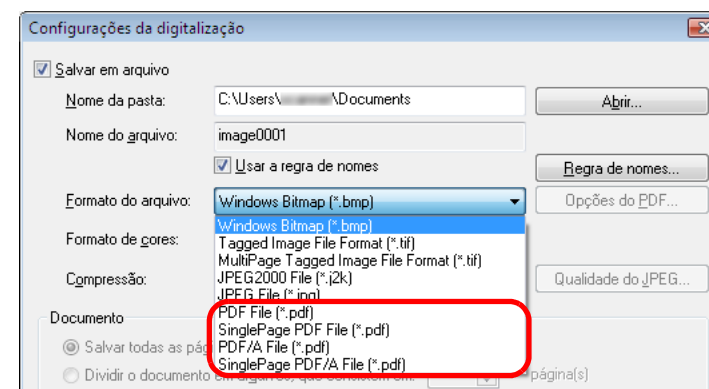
Configurações da digitalização

Salvar em arquivo

Nome da pasta: C:\Users\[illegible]\Documents

Abrir...

Nome do arquivo: image0001

Usar a regra de nomes

Regra de nomes...

Formato do arquivo: Windows Bitmap (*.bmp)

Opções do PDF...

Windows Bitmap (*.bmp)
Tagged Image File Format (*.tif)
MultiPage Tagged Image File Format (*.tif)
JPEG2000 File (*.j2k)
JPEG File (*.jpg)
PDF File (*.pdf)
SinglePage PDF File (*.pdf)
PDF/A File (*.pdf)
SinglePage PDF/A File (*.pdf)

Formato de cores:

Compressão:

Qualidade do JPEG...

Documento

Salvar todas as pág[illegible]

Dividir o documento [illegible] página(s)